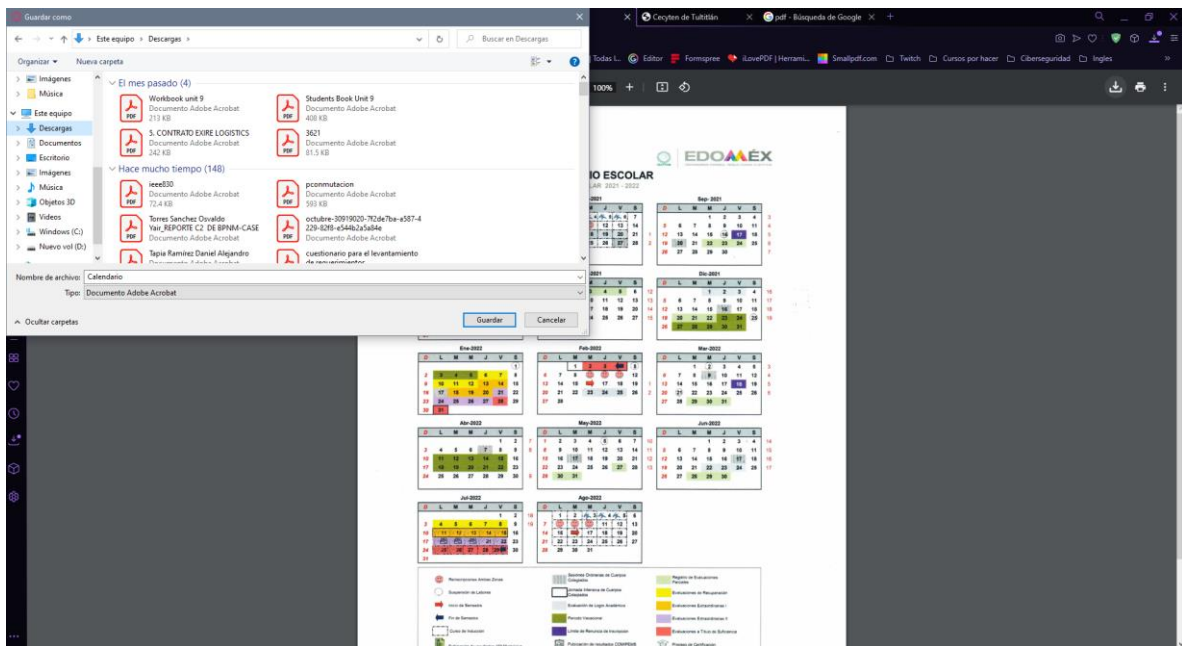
Guardar como

Este equipo > Descargas >

Buscar en Descargas

Organizar ▾ Nueva carpeta

Imágenes
Música
Este equipo
Descargas
Documentos
Escritorio
Imágenes
Música
Objetos 3D
Videos
Windows (C:)
Nuevo vol (D:)

El mes pasado (4)

Workbook unit 9
Documento Adobe Acrobat
213 KB

Students Book Unit 9
Documento Adobe Acrobat
408 KB

S. CONTRATO EXIRE LOGISTICS
Documento Adobe Acrobat
242 KB

3621
Documento Adobe Acrobat
81.5 KB

Hace mucho tiempo (148)

ieee830
Documento Adobe Acrobat
72.4 KB

pconmutacion
Documento Adobe Acrobat
593 KB

Torres Sanchez Osvaldo Yair_REPORTE C2 DE BPNM-CASE
Documento Adobe Acrobat

octubre-30919020-7f2de7ba-a587-4229-82f8-e544b2a5a84e
Documento Adobe Acrobat

Tapia Ramirez Daniel Alejandro
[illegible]

cuestionario para el levantamiento de requerimientos
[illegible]

Nombre de archivo: Calendario
Tipo: Documento Adobe Acrobat

Ocultar carpetas

Guardar Cancelar

Cecyten de Tultitlán
pdf - Búsqueda de Google

Todas l... Editor Formspree iLovePDF | Herrami... Smallpdf.com Twitch Cursos por hacer Ciberseguridad Ingles

100% +

EDOMÉX

IO ESCOLAR
LAR 2021 - 2022

Sep - 2021
Dic-2021
Ene-2022
Feb-2022
Mar-2022
Abr-2022
May-2022
Jun-2022
Jul-2022
Ago-2022